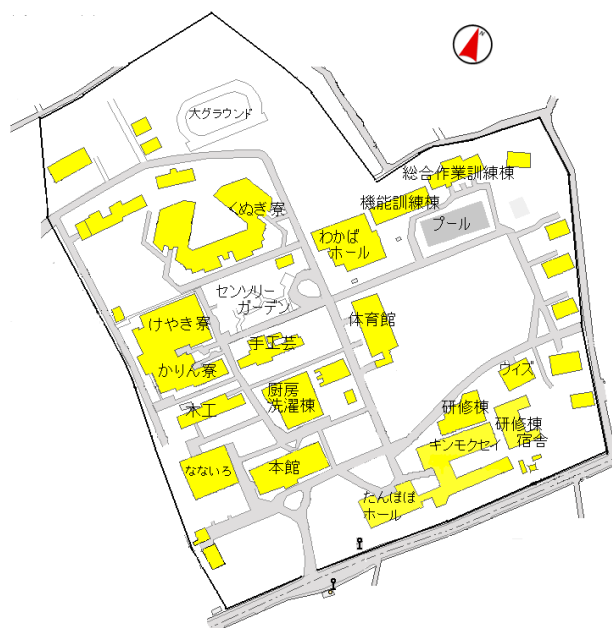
大グラウンド

総合作業訓練棟

機能訓練棟

くぬぎ寮

プール

わかば
ホール

センソリー
ガーデン

けやき寮

体育館

手工芸

かりん寮

ウィズ

厨房
洗濯棟

木工

研修棟

研修棟
宿舎

キンモクセイ

なないろ

本館

たんぽぽ
ホール